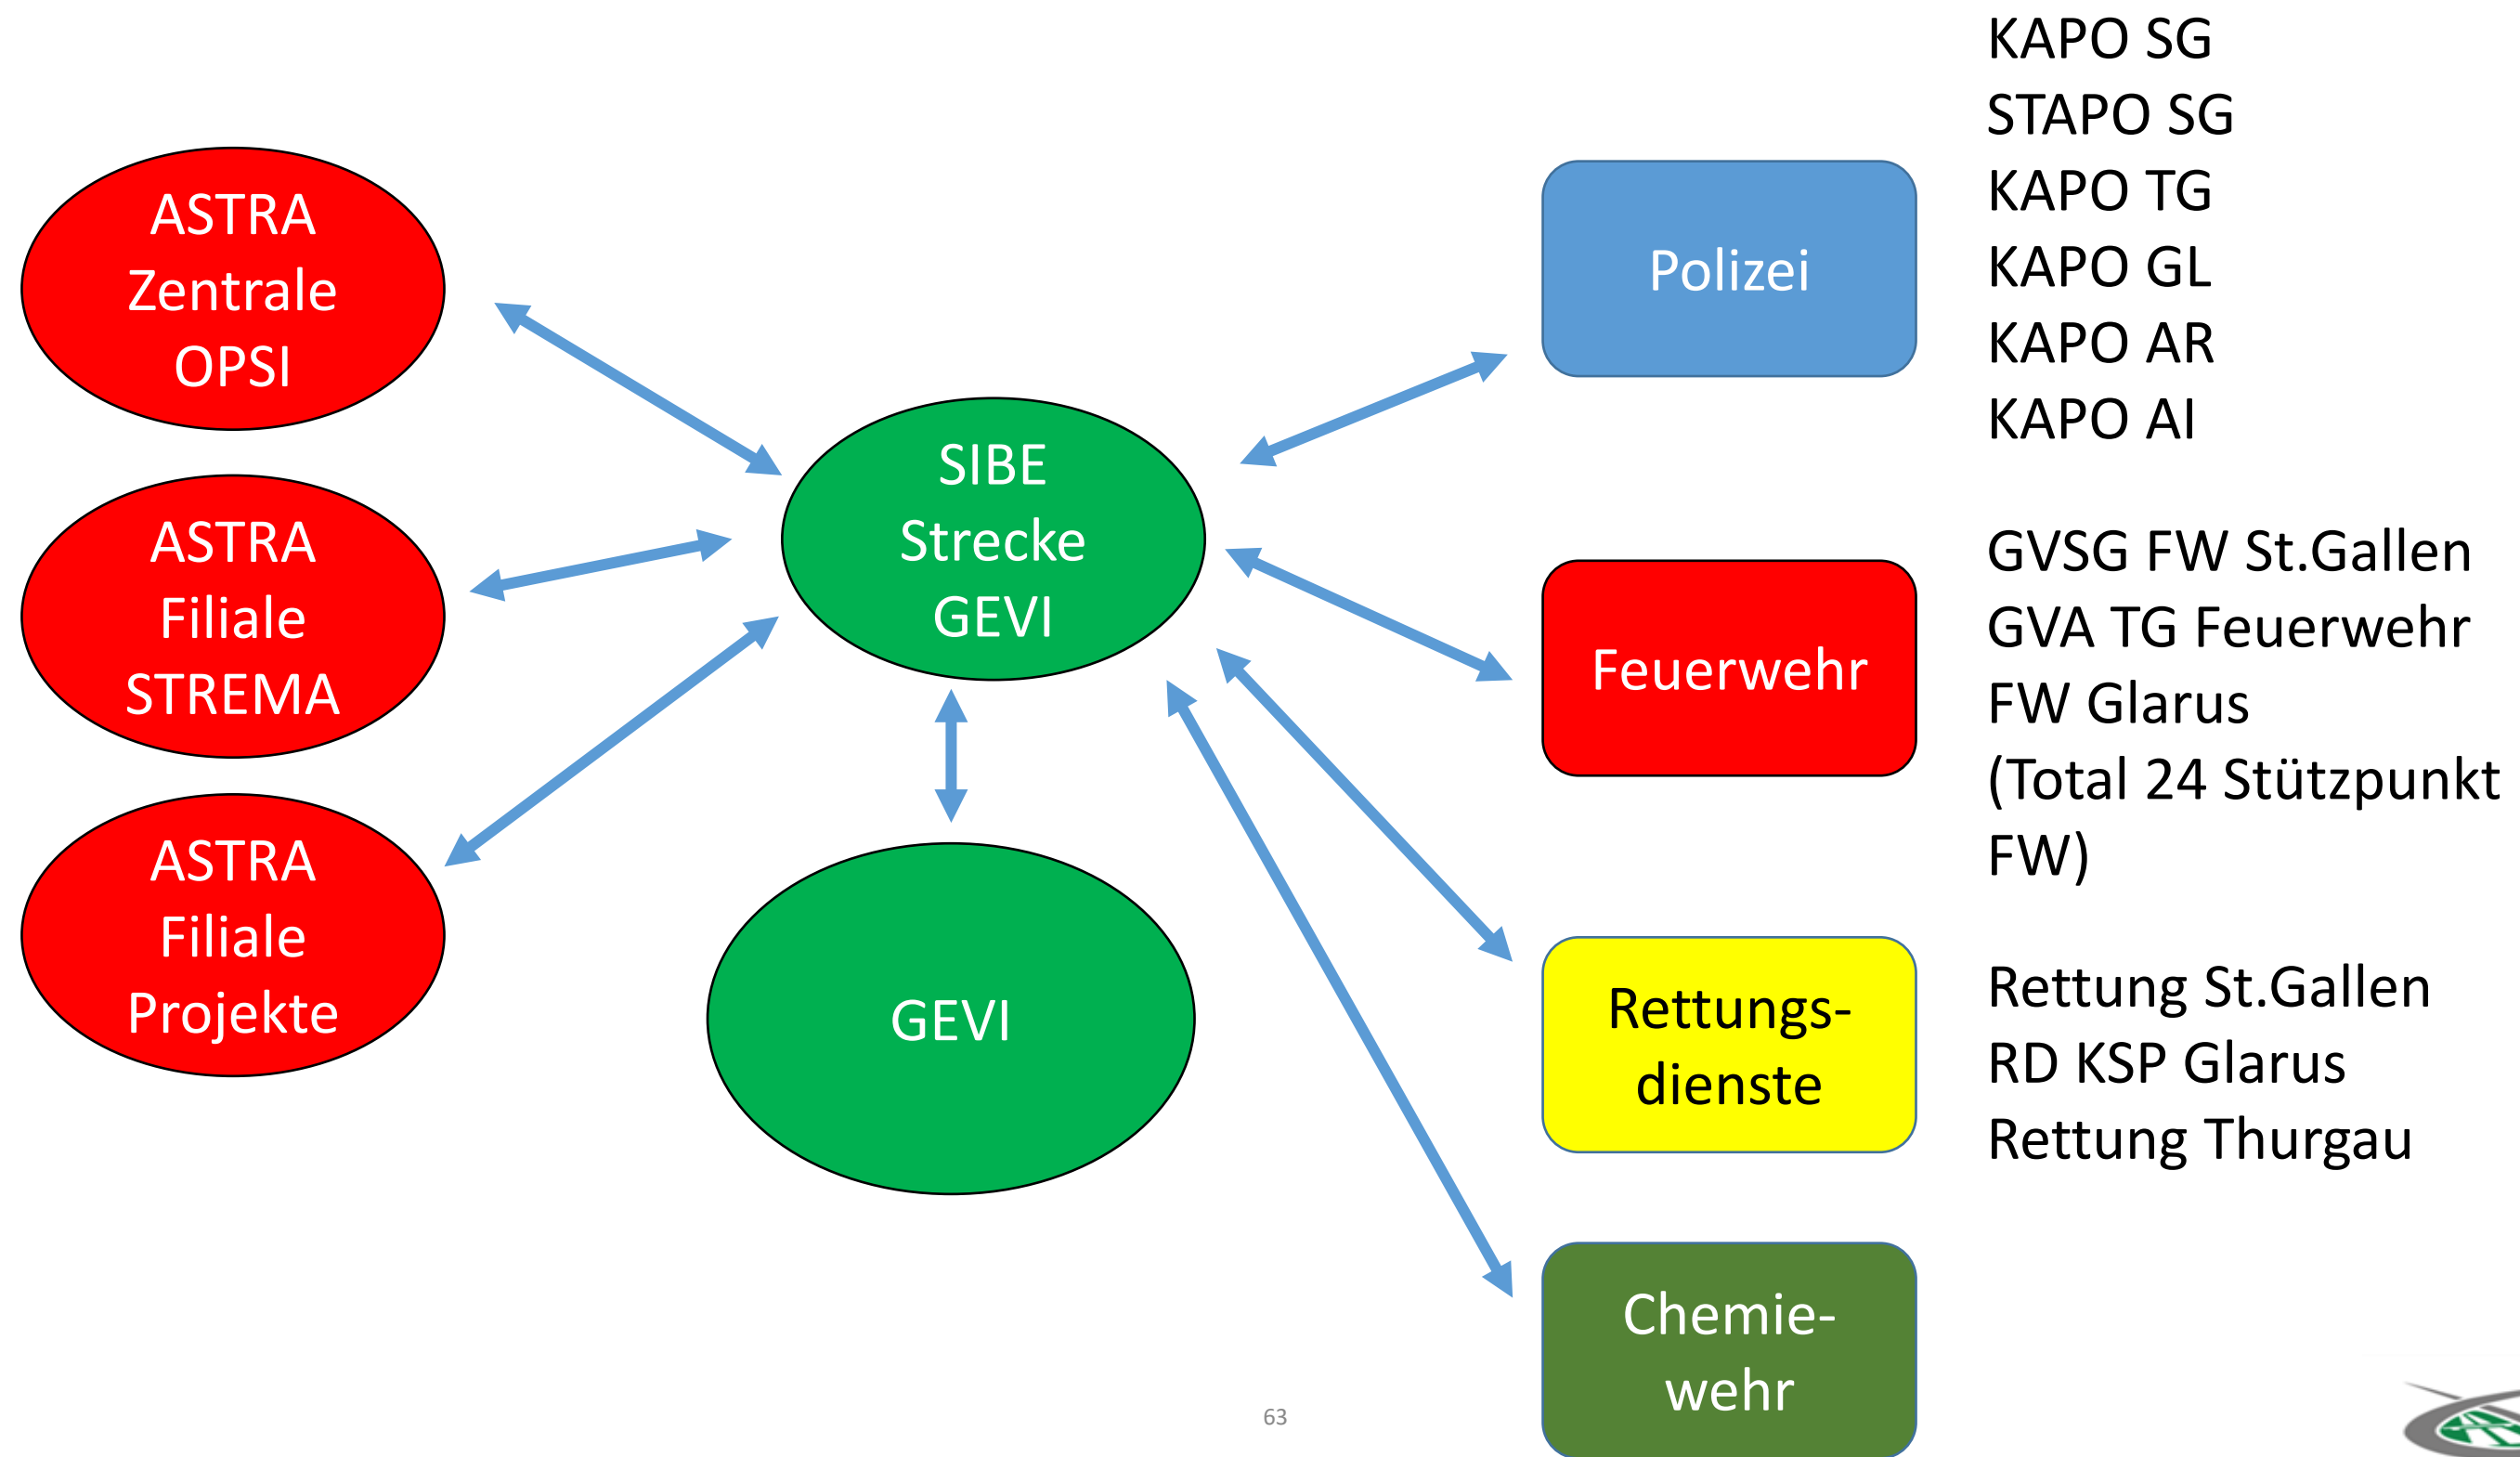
ASTRA Zentrale OPSI

ASTRA Filiale STREMA

ASTRA Filiale Projekte

SIBE Strecke GEVI

GEVI

Polizei

KAPO SG
STAPO SG
KAPO TG
KAPO GL
KAPO AR
KAPO AI

Feuerwehr

GVSG FW St.Gallen
GVA TG Feuerwehr
FW Glarus
(Total 24 Stützpunkt
FW)

Rettungs-dienste

Rettung St.Gallen
RD KSP Glarus
Rettung Thurgau

Chemie-wehr

63